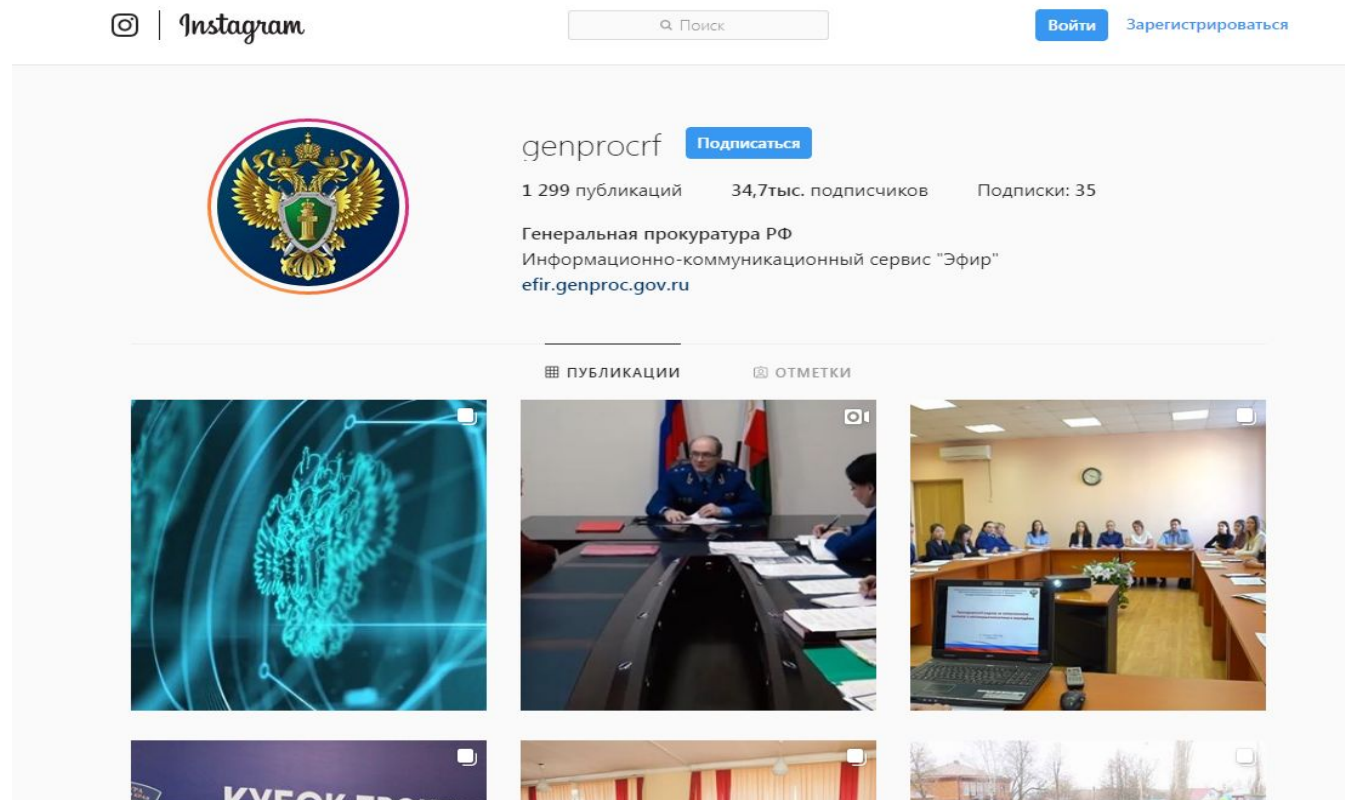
Instagram

Поиск

Войти

Зарегистрироваться

genprocrf

Подписаться

1 299 публикаций 34,7тыс. подписчиков Подписки: 35

Генеральная прокуратура РФ
Информационно-коммуникационный сервис "Эфир"
efir.genproc.gov.ru

ПУБЛИКАЦИИ

ОТМЕТКИ

КУБОК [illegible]